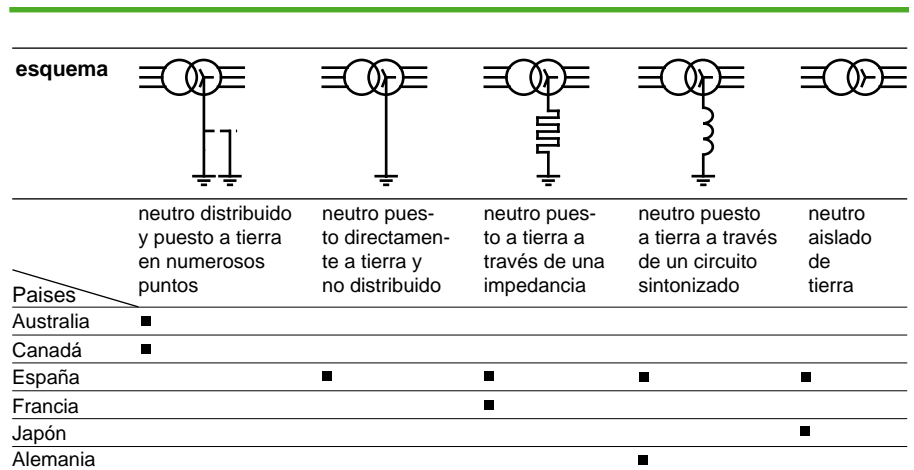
| esquema | | | | | |
|---|---|---|---|---|---|
| Paises | neutro distribuido y puesto a tierra en numerosos puntos | neutro puesto directamente a tierra y no distribuido | neutro puesto a tierra a través de una impedancia | neutro puesto a tierra a través de un circuito sintonizado | neutro aislado de tierra |
| Australia | ■ | | | | |
| Canadá | ■ | | | | |
| España | | ■ | ■ | ■ | ■ |
| Francia | | | ■ | | |
| Japón | | | | | ■ |
| Alemania | | | | ■ | |